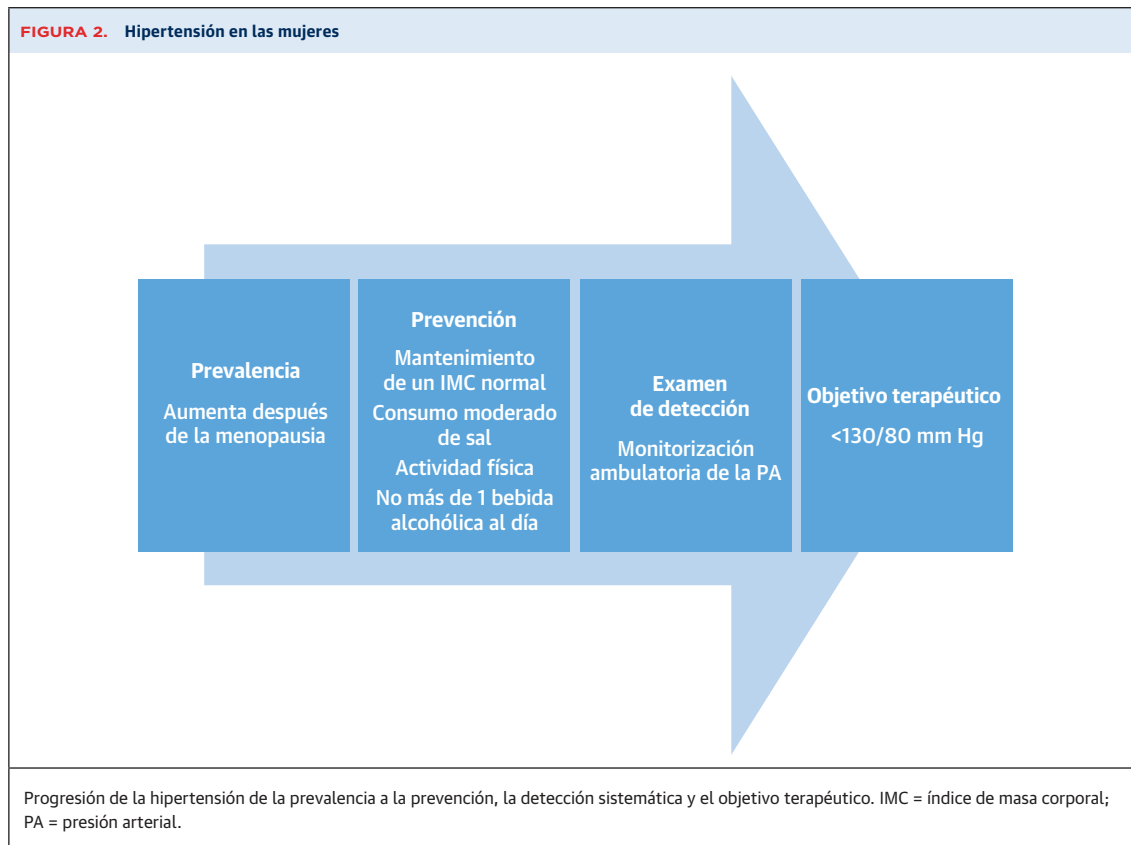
FIGURA 2. Hipertensión en las mujeres

Prevalencia

Aumenta después de la menopausia

Prevención

Mantenimiento de un IMC normal

Consumo moderado de sal

Actividad física

No más de 1 bebida alcohólica al día

Examen de detección

Monitorización ambulatoria de la PA

Objetivo terapéutico

<130/80 mm Hg

Progresión de la hipertensión de la prevalencia a la prevención, la detección sistemática y el objetivo terapéutico. IMC = índice de masa corporal; PA = presión arterial.